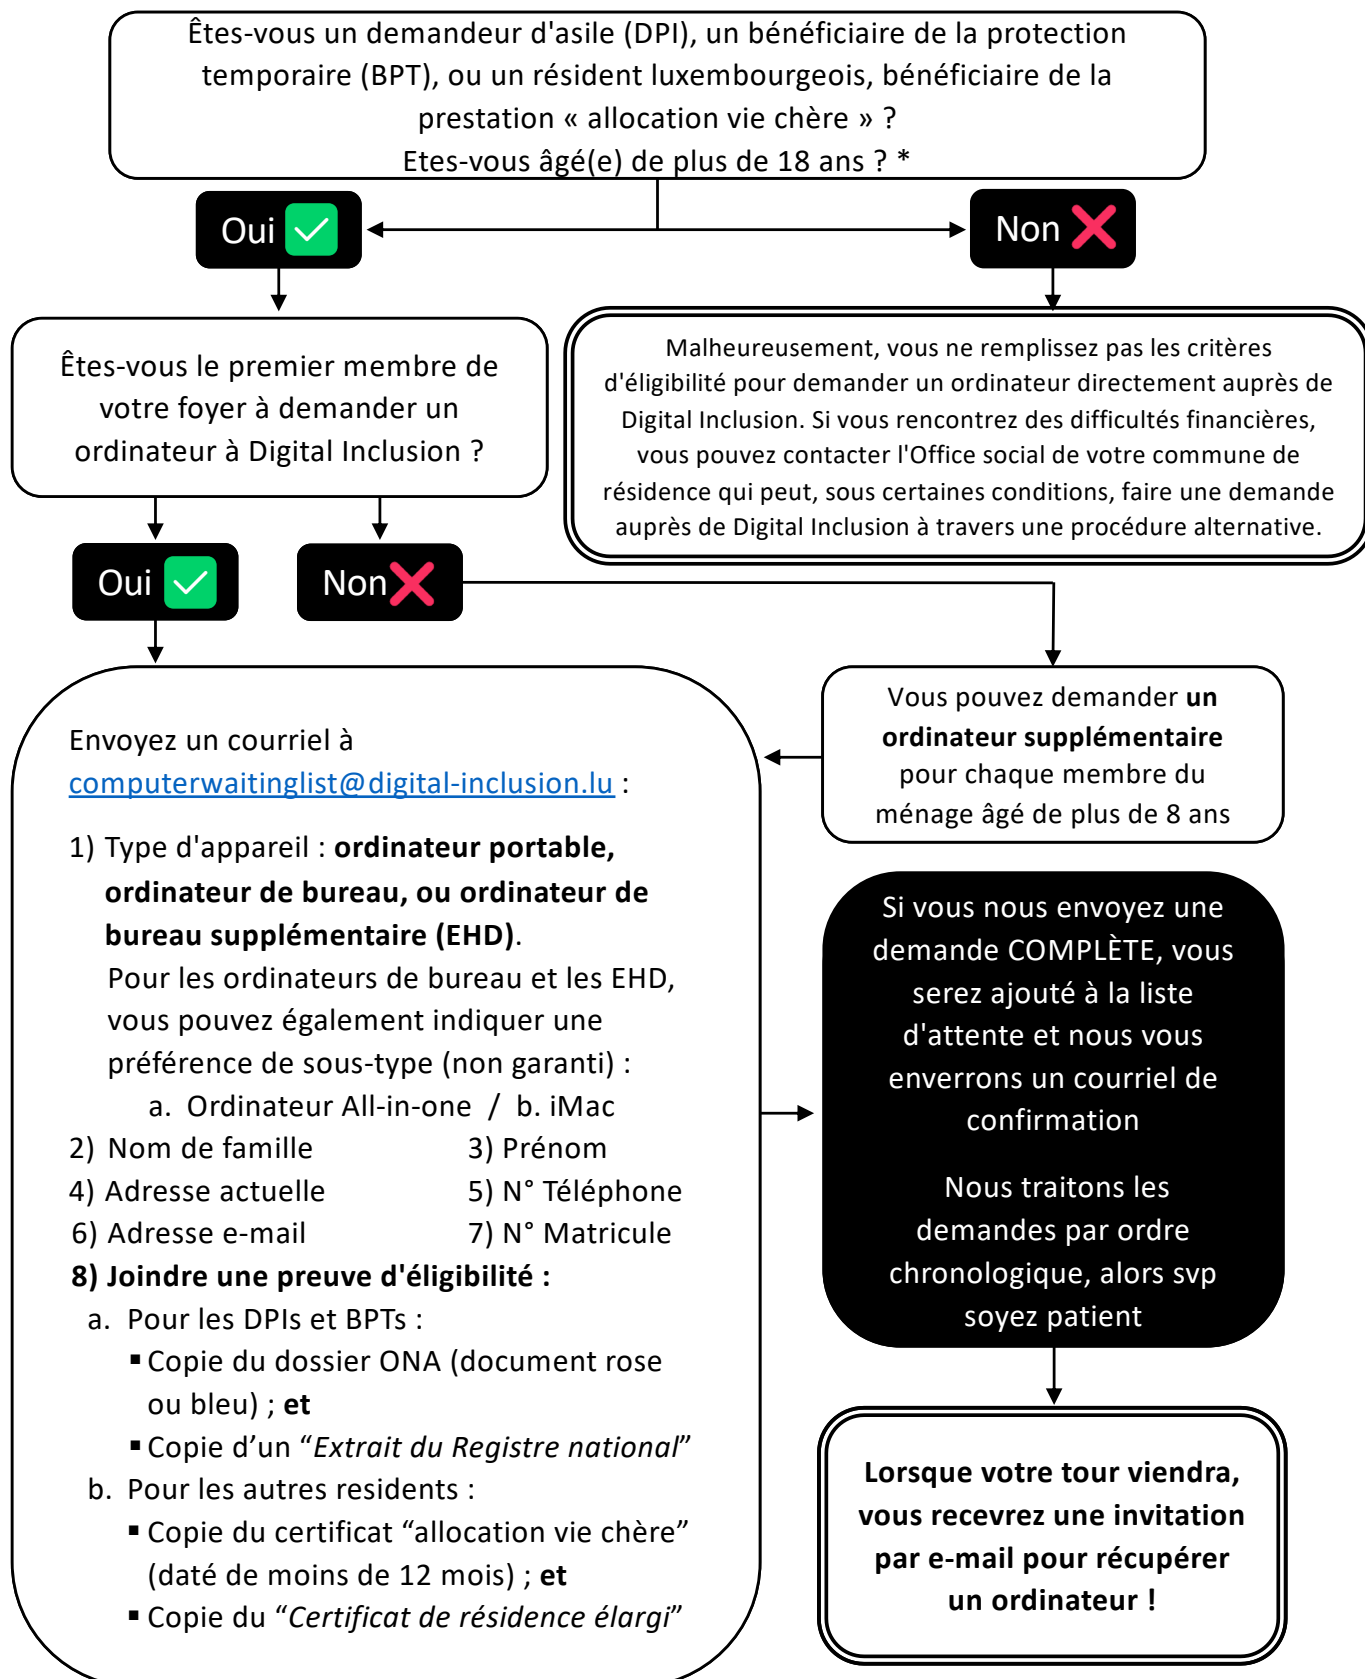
Êtes-vous un demandeur d'asile (DPI), un bénéficiaire de la protection temporaire (BPT), ou un résident luxembourgeois, bénéficiaire de la prestation « allocation vie chère » ?
Etes-vous âgé(e) de plus de 18 ans ? *

Oui

Non

Malheureusement, vous ne remplissez pas les critères d'éligibilité pour demander un ordinateur directement auprès de Digital Inclusion. Si vous rencontrez des difficultés financières, vous pouvez contacter l'Office social de votre commune de résidence qui peut, sous certaines conditions, faire une demande auprès de Digital Inclusion à travers une procédure alternative.

Êtes-vous le premier membre de votre foyer à demander un ordinateur à Digital Inclusion ?

Oui

Non

Vous pouvez demander **un ordinateur supplémentaire** pour chaque membre du ménage âgé de plus de 8 ans

Envoyez un courriel à computerwaitinglist@digital-inclusion.lu :

1) Type d'appareil : **ordinateur portable, ordinateur de bureau, ou ordinateur de bureau supplémentaire (EHD)**.
Pour les ordinateurs de bureau et les EHD, vous pouvez également indiquer une préférence de sous-type (non garanti) :
a. Ordinateur All-in-one / b. iMac
2) Nom de famille
3) Prénom
4) Adresse actuelle
5) N° Téléphone
6) Adresse e-mail
7) N° Matricule
**8) Joindre une preuve d'éligibilité :**
a. Pour les DPIs et BPTs :
▪ Copie du dossier ONA (document rose ou bleu) ; **et**
▪ Copie d'un "*Extrait du Registre national*"
b. Pour les autres residents :
▪ Copie du certificat "allocation vie chère" (daté de moins de 12 mois) ; **et**
▪ Copie du "*Certificat de résidence élargi*"

Si vous nous envoyez une demande COMPLÈTE, vous serez ajouté à la liste d'attente et nous vous enverrons un courriel de confirmation

Nous traitons les demandes par ordre chronologique, alors svp soyez patient

**Lorsque votre tour viendra, vous recevrez une invitation par e-mail pour récupérer un ordinateur !**